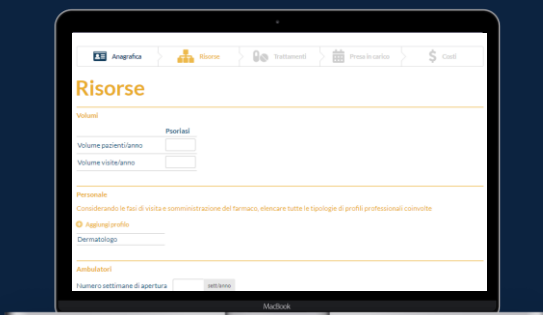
Anagrafica
Risorse
Trattamenti
Presa in carico
Costi

Risorse

Volumi

Psoriasi

Volume pazienti/anno

Volume visite/anno

Personale

Considerando le fasi di visita e somministrazione del farmaco, elencare tutte le tipologie di profili professionali coinvolte

Aggiungi profilo

Dermatologo

Ambulatori

Numero settimane di apertura
settimane

MacBook